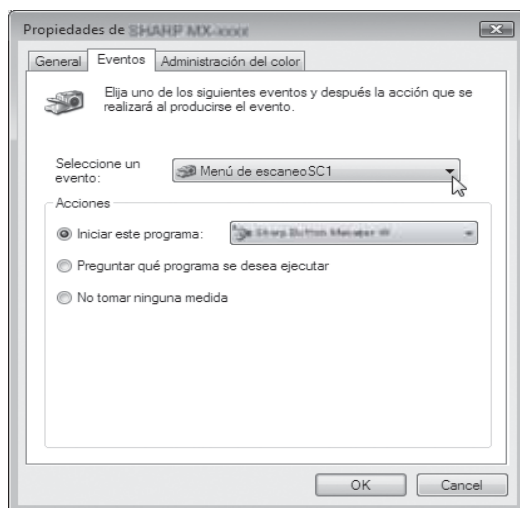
Propiedades de SHARP MX-xxxx

General | Eventos | Administración del color

Elija uno de los siguientes eventos y después la acción que se realizará al producirse el evento.

Seleccione un evento: Menú de escaneoSC1

Acciones

Iniciar este programa: Sharp Button Manager W

Preguntar qué programa se desea ejecutar

No tomar ninguna medida

OK | Cancel